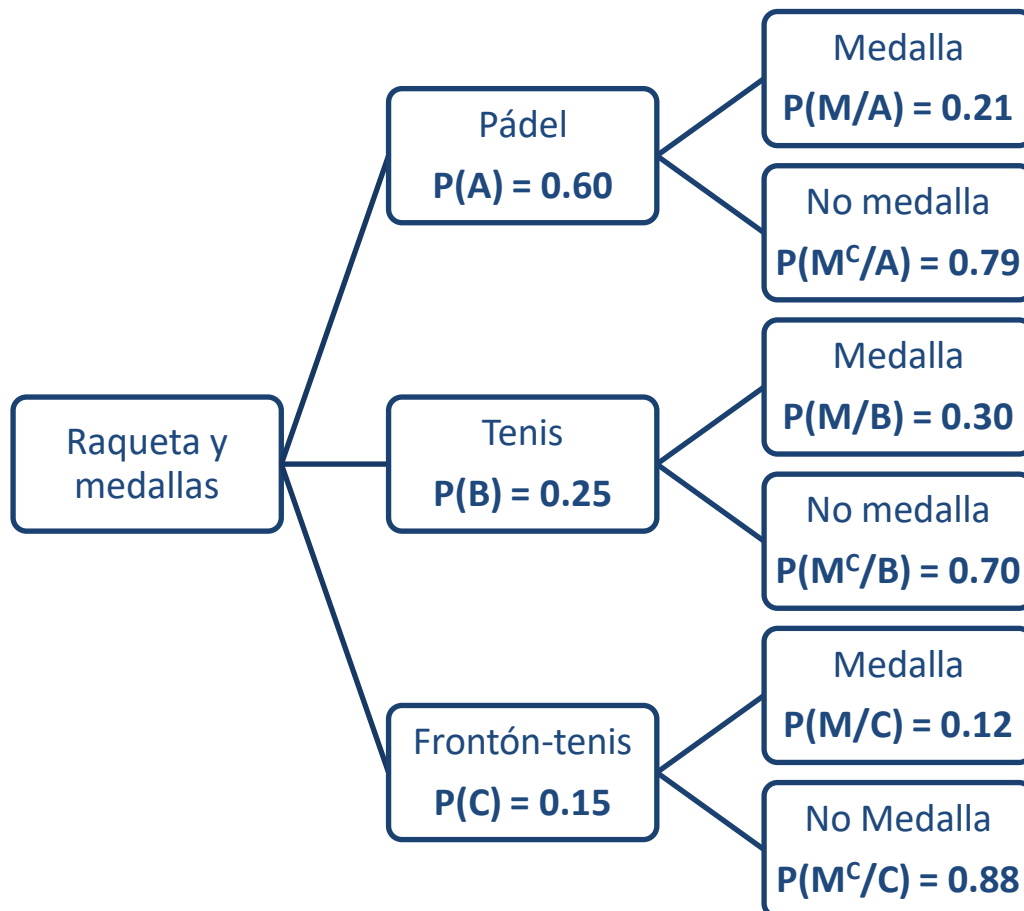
Raqueta y medallas

Pádel
$P(A) = 0.60$

Medalla
$P(M/A) = 0.21$

No medalla
$P(M^C/A) = 0.79$

Tenis
$P(B) = 0.25$

Medalla
$P(M/B) = 0.30$

No medalla
$P(M^C/B) = 0.70$

Frontón-tenis
$P(C) = 0.15$

Medalla
$P(M/C) = 0.12$

No Medalla
$P(M^C/C) = 0.88$